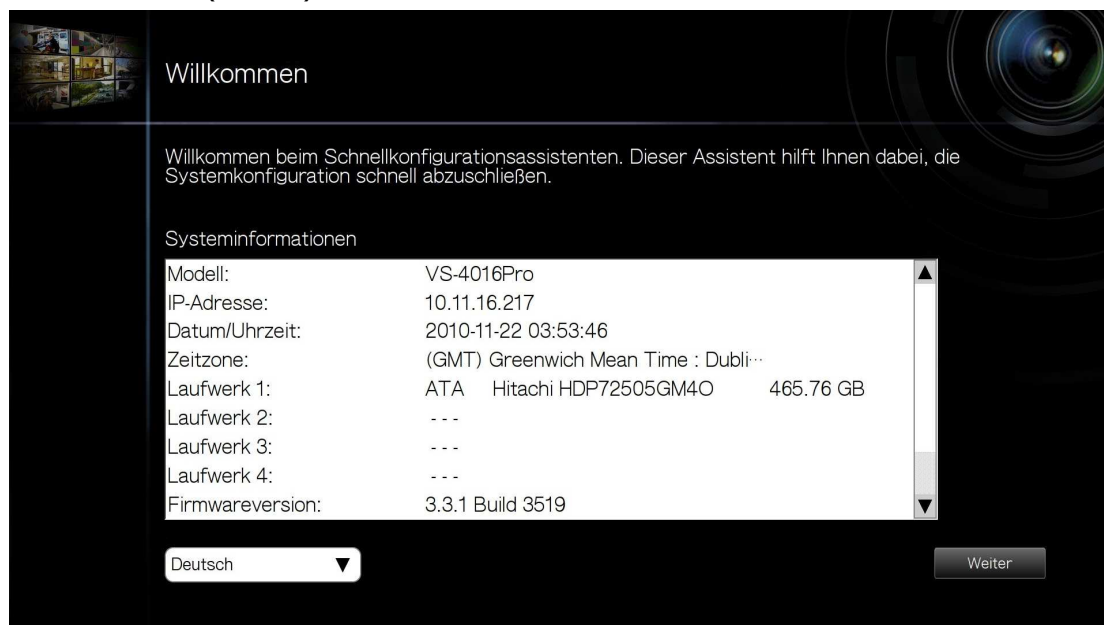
Willkommen

Willkommen beim Schnellkonfigurationsassistenten. Dieser Assistent hilft Ihnen dabei, die Systemkonfiguration schnell abzuschließen.

Systeminformationen

| | |
|---|---|
| Modell: | VS-4016Pro |
| IP-Adresse: | 10.11.16.217 |
| Datum/Uhrzeit: | 2010-11-22 03:53:46 |
| Zeitzone: | (GMT) Greenwich Mean Time : Dubli··· |
| Laufwerk 1: | ATA Hitachi HDP72505GM4O 465.76 GB |
| Laufwerk 2: | - - - |
| Laufwerk 3: | - - - |
| Laufwerk 4: | - - - |
| Firmwareversion: | 3.3.1 Build 3519 |

Deutsch

Weiter